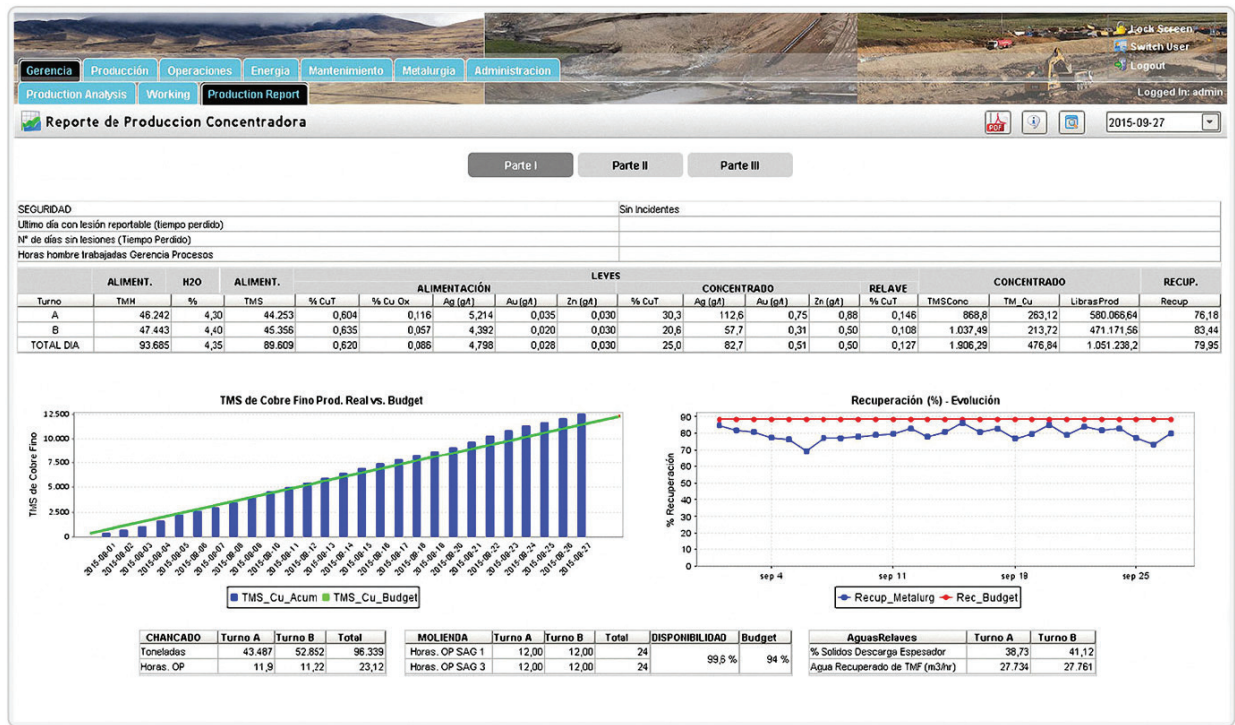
Lock Screen
Switch User
Logout
Logged In: admin

Gerencia | Producción | Operaciones | Energia | Mantenimiento | Metalurgia | Administracion
Production Analysis | Working | Production Report

Reporte de Produccion Concentradora

2015-09-27

Parte I | Parte II | Parte III

| SEGURIDAD | Sin Incidentes |
|---|---|
| Ultimo día con lesión reportable (tiempo perdido) | |
| N° de días sin lesiones (Tiempo Perdido) | |
| Horas hombre trabajadas Gerencia Procesos | |

| | ALIMENT. | H2O | ALIMENT. | LEYES ALIMENTACIÓN | | | | | LEYES CONCENTRADO | | | | RELAVE | CONCENTRADO | | | RECUP. |
|---|---|---|---|---|---|---|---|---|---|---|---|---|---|---|---|---|---|
| Turno | TMH | % | TMS | % CuT | % Cu Ox | Ag (g/t) | Au (g/t) | Zn (g/t) | % CuT | Ag (g/t) | Au (g/t) | Zn (g/t) | % CuT | TMSConc | TM_Cu | LibrasProd | Recup |
| A | 46.242 | 4,30 | 44.253 | 0,604 | 0,116 | 5,214 | 0,035 | 0,030 | 30,3 | 112,6 | 0,75 | 0,88 | 0,146 | 868,8 | 263,12 | 580.066,64 | 76,18 |
| B | 47.443 | 4,40 | 45.356 | 0,635 | 0,057 | 4,392 | 0,020 | 0,030 | 20,6 | 57,7 | 0,31 | 0,50 | 0,108 | 1.037,49 | 213,72 | 471.171,56 | 83,44 |
| TOTAL DIA | 93.685 | 4,35 | 89.609 | 0,620 | 0,086 | 4,798 | 0,028 | 0,030 | 25,0 | 82,7 | 0,51 | 0,50 | 0,127 | 1.906,29 | 476,84 | 1.051.238,2 | 79,95 |

TMS de Cobre Fino Prod. Real vs. Budget
TMS de Cobre Fino
12.500
10.000
7.500
5.000
2.500
0
2015-09-01 2015-09-02 2015-09-03 2015-09-04 2015-09-05 2015-09-06 2015-09-07 2015-09-08 2015-09-09 2015-09-10 2015-09-11 2015-09-12 2015-09-13 2015-09-14 2015-09-15 2015-09-16 2015-09-17 2015-09-18 2015-09-19 2015-09-20 2015-09-21 2015-09-22 2015-09-23 2015-09-24 2015-09-25 2015-09-26 2015-09-27
TMS_Cu_Acum   TMS_Cu_Budget

Recuperación (%) - Evolución
% Recuperación
90 80 70 60 50 40 30 20 10 0
sep 4   sep 11   sep 18   sep 25
Recup_Metalurg   Rec_Budget

| CHANCADO | Turno A | Turno B | Total |
|---|---|---|---|
| Toneladas | 43.487 | 52.852 | 96.339 |
| Horas. OP | 11,9 | 11,22 | 23,12 |

| MOLIENDA | Turno A | Turno B | Total | DISPONIBILIDAD | Budget |
|---|---|---|---|---|---|
| Horas. OP SAG 1 | 12,00 | 12,00 | 24 | 99,6 % | 94 % |
| Horas. OP SAG 3 | 12,00 | 12,00 | 24 | | |

| AguasRelaves | Turno A | Turno B |
|---|---|---|
| % Solidos Descarga Espesador | 38,73 | 41,12 |
| Agua Recuperado de TMF (m3/hr) | 27.734 | 27.761 |